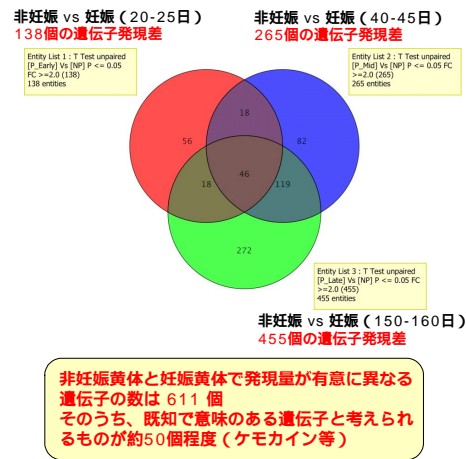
非妊娠 vs 妊娠（20-25日）
138個の遺伝子発現差

非妊娠 vs 妊娠（40-45日）
265個の遺伝子発現差

Entity List 1 : T Test unpaired [P_Early] Vs [NP] P <= 0.05 FC >=2.0 (138)
138 entities

Entity List 2 : T Test unpaired [P_Mid] Vs [NP] P <= 0.05 FC >=2.0 (265)
265 entities

56

18

82

46

18

119

272

Entity List 3 : T Test unpaired [P_Late] Vs [NP] P <= 0.05 FC >=2.0 (455)
455 entities

非妊娠 vs 妊娠（150-160日）
455個の遺伝子発現差

非妊娠黄体と妊娠黄体で発現量が有意に異なる遺伝子の数は 611 個
そのうち、既知で意味のある遺伝子と考えられるものが約50個程度（ケモカイン等）